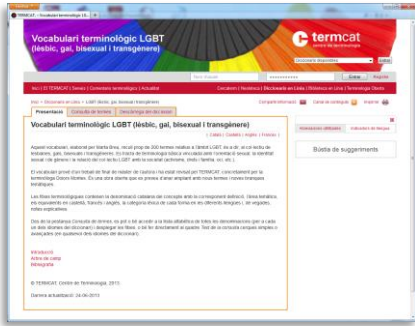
TERMCAT - Vocabulari terminològic LGBT

Vocabulari terminològic LGBT (lèsbic, gai, bisexual i transgènere)

termcat
centre de terminologia

Inici | El TERMCAT | Serveis | Comentaris terminològics | Actualitat

Inici > Diccionaris en Línia > LGBT (lèsbic, gai, bisexual i transgènere)

Presentació | Consulta de termes | Descàrrega del diccionari

Vocabulari terminològic LGBT (lèsbic, gai, bisexual i transgènere)

( català | castellà | anglès | francès )

Aquest vocabulari, elaborat per Marta Brea, recull prop de 200 termes relatius a l'àmbit LGBT, és a dir, el col·lectiu de lesbianes, gais, bisexuals i transgèneres. Els inclou de terminologia bàsica vinculada amb l'orientació sexual, la identitat sexual i de gènere i la relació del col·lectiu LGBT amb la societat (activisme, drets i família, etc.).

El vocabulari prové d'un treball de final de màster de l'autora i ha estat revisat per TERMCAT, conjuntament per la terminòloga Dolors Montes. És una obra oberta que es preveu d'anar ampliant amb nous termes i noves temàtiques.

Les fitxes terminològiques contenen la denominació catalana del concepte amb la corresponent definició. Entre altres informacions, hi ha els equivalents en castellà, francès i anglès, la categoria lèxica de cada forma en els diferents llenguatges, i, en alguns casos, notes explicatives.

Des de la pestanya Consulta de termes es pot accedir a la llista alfabètica de totes les denominacions (per a cadascun dels idiomes del diccionari) i desplegar les fitxes, o bé fer directament el qüestió. Tant de la consulta cerques simples o avançades (en qualsevol dels idiomes del diccionari).

Introducció
Arbre de camp
Bibliografia

© TERMCAT, Centre de Terminologia, 2013

Darrera actualització: 26-06-2013

Bústia de suggeriments